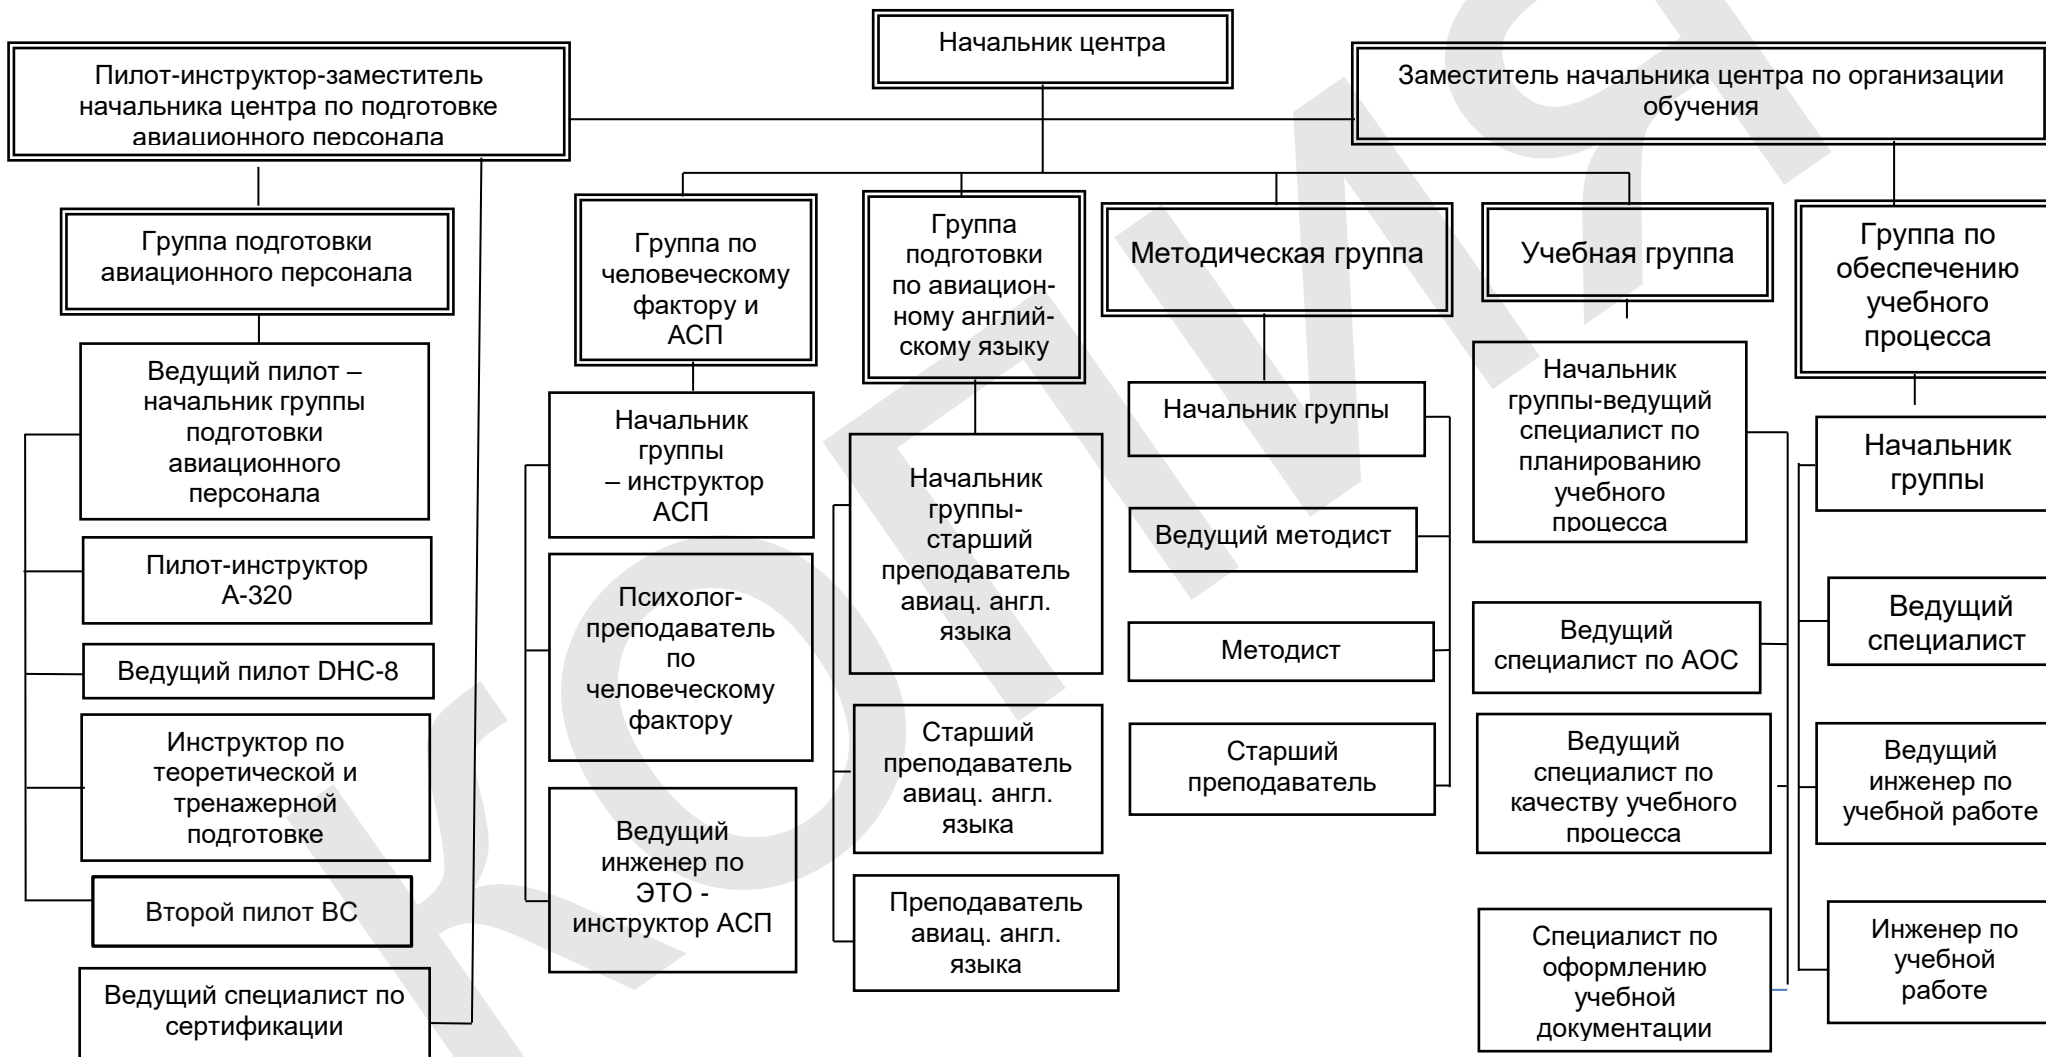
Начальник центра

Пилот-инструктор-заместитель начальника центра по подготовке авиационного персонала

Заместитель начальника центра по организации обучения

Группа подготовки авиационного персонала

Ведущий пилот – начальник группы подготовки авиационного персонала

Пилот-инструктор А-320

Ведущий пилот DHC-8

Инструктор по теоретической и тренажерной подготовке

Второй пилот ВС

Ведущий специалист по сертификации

Группа по человеческому фактору и АСП

Начальник группы – инструктор АСП

Психолог-преподаватель по человеческому фактору

Ведущий инженер по ЭТО - инструктор АСП

Группа подготовки по авиационному английскому языку

Начальник группы-старший преподаватель авиац. англ. языка

Старший преподаватель авиац. англ. языка

Преподаватель авиац. англ. языка

Методическая группа

Начальник группы

Ведущий методист

Методист

Старший преподаватель

Учебная группа

Начальник группы-ведущий специалист по планированию учебного процесса

Ведущий специалист по АОС

Ведущий специалист по качеству учебного процесса

Специалист по оформлению учебной документации

Группа по обеспечению учебного процесса

Начальник группы

Ведущий специалист

Ведущий инженер по учебной работе

Инженер по учебной работе